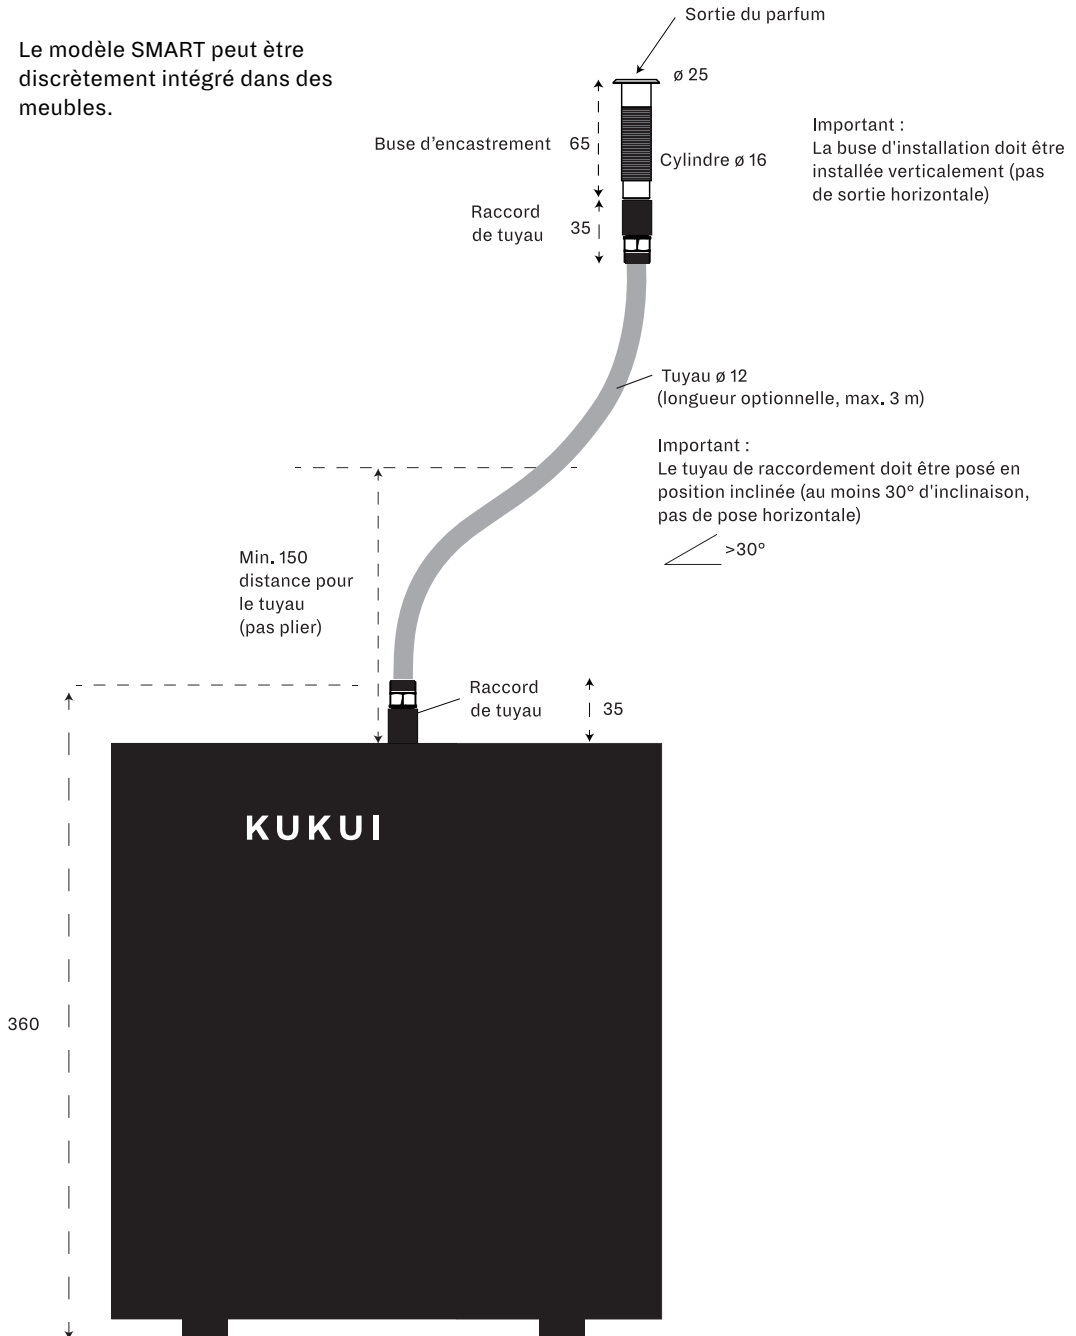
Le modèle SMART peut ètre discrètement intégré dans des meubles.

Sortie du parfum

ø 25

Buse d'encastrement 65

Cylindre ø 16

Important :
La buse d'installation doit être installée verticalement (pas de sortie horizontale)

Raccord de tuyau 35

Tuyau ø 12
(longueur optionnelle, max. 3 m)

Important :
Le tuyau de raccordement doit être posé en position inclinée (au moins 30° d'inclinaison, pas de pose horizontale)

>30°

Min. 150 distance pour le tuyau (pas plier)

Raccord de tuyau

35

KUKUI

360